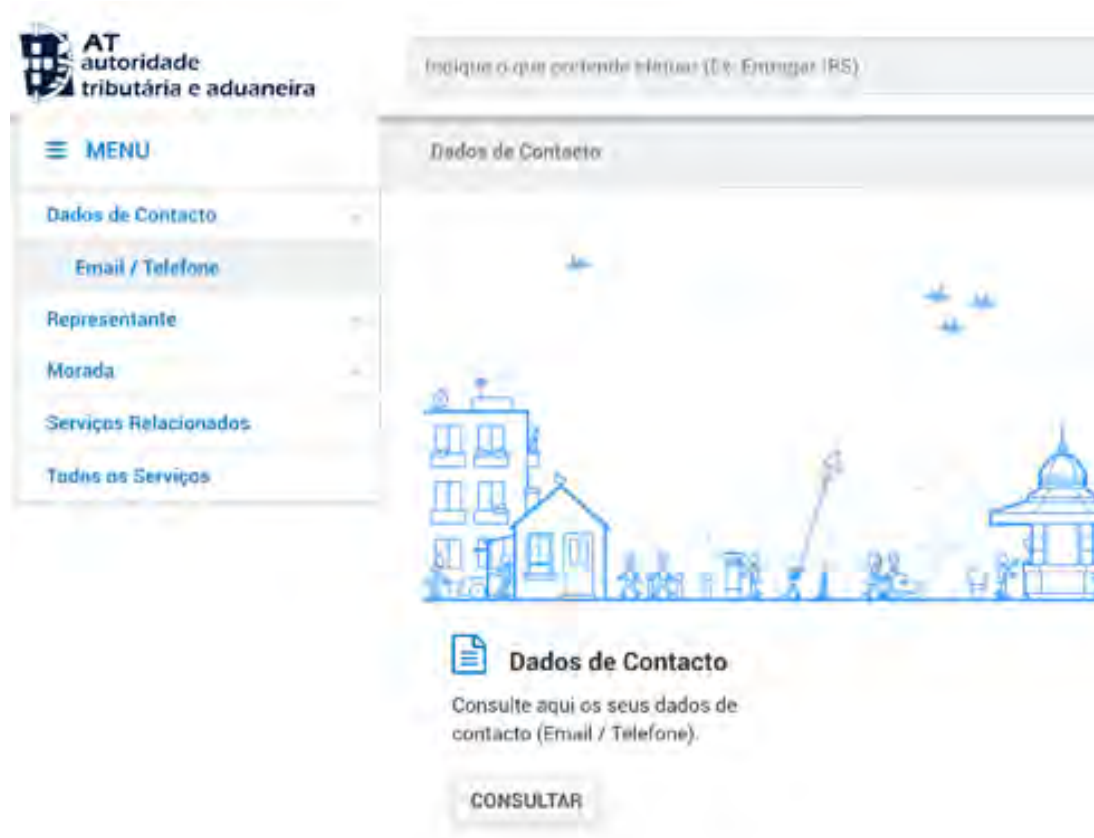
AT
autoridade
tributária e aduaneira

Indique o que pretende efetuar (Ex: Entregar IRS)

≡ MENU

Dados de Contacto

Dados de Contacto

Email / Telefone

Representante

Morada

Serviços Relacionados

Todos os Serviços

Dados de Contacto

Consulte aqui os seus dados de contacto (Email / Telefone).

CONSULTAR